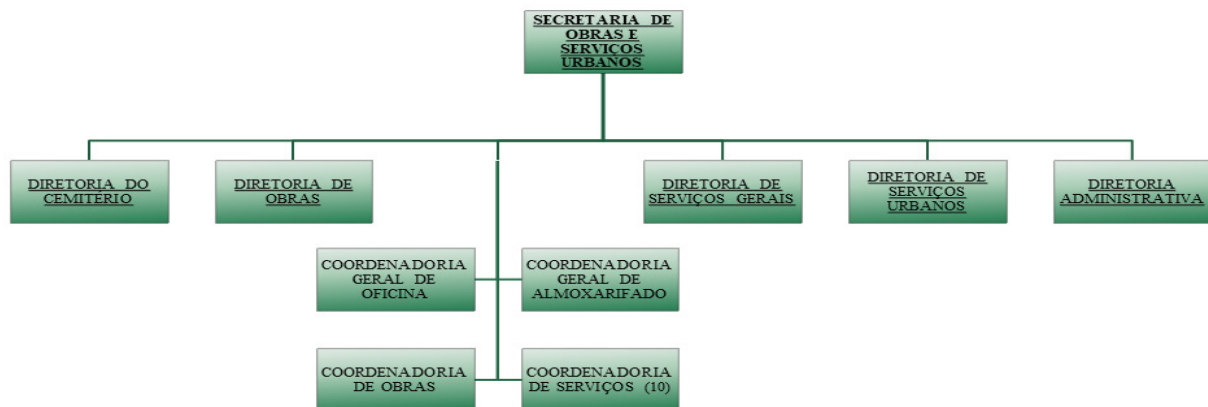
SECRETARIA DE OBRAS E SERVIÇOS URBANOS

DIRETORIA DO CEMITERIO

DIRETORIA DE OBRAS

DIRETORIA DE SERVIÇOS GERAIS

DIRETORIA DE SERVIÇOS URBANOS

DIRETORIA ADMINISTRATIVA

COORDENADORIA GERAL DE OFICINA

COORDENADORIA GERAL DE ALMOXARIFADO

COORDENADORIA DE OBRAS

COORDENADORIA DE SERVIÇOS (10)